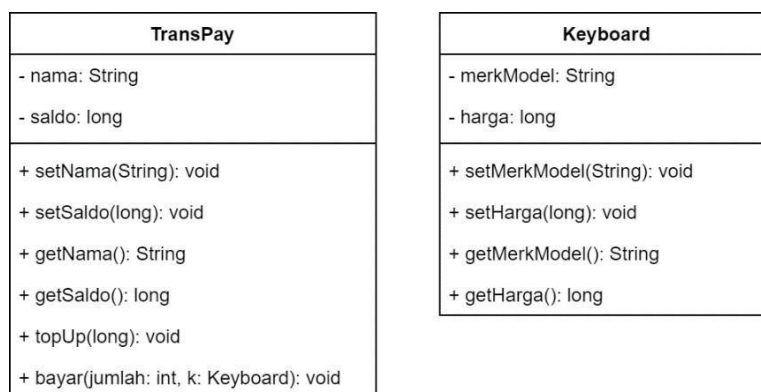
TransPay

- nama: String

- saldo: long

+ setNama(String): void

+ setSaldo(long): void

+ getNama(): String

+ getSaldo(): long

+ topUp(long): void

+ bayar(jumlah: int, k: Keyboard): void

Keyboard

- merkModel: String

- harga: long

+ setMerkModel(String): void

+ setHarga(long): void

+ getMerkModel(): String

+ getHarga(): long